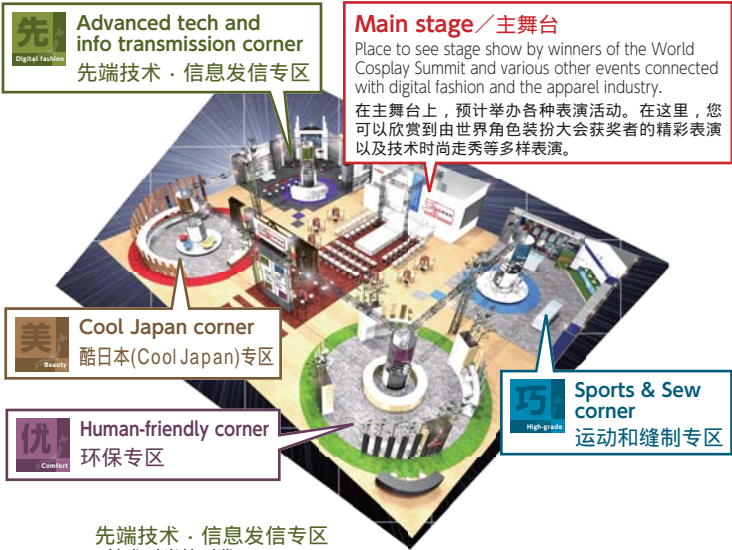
先
Digital fashion
Advanced tech and info transmission corner
先端技术 · 信息发信专区

Main stage／主舞台
Place to see stage show by winners of the World Cosplay Summit and various other events connected with digital fashion and the apparel industry.
在主舞台上，预计举办各种表演活动。在这里，您可以欣赏到由世界角色装扮大会获奖者的精彩表演以及技术时尚走秀等多样表演。

美
Beauty
Cool Japan corner
酷日本(Cool Japan)专区

优
Comfort
Human-friendly corner
环保专区

巧
High-grade
Sports & Sew corner
运动和缝制专区

先端技术 · 信息发信专区
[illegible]